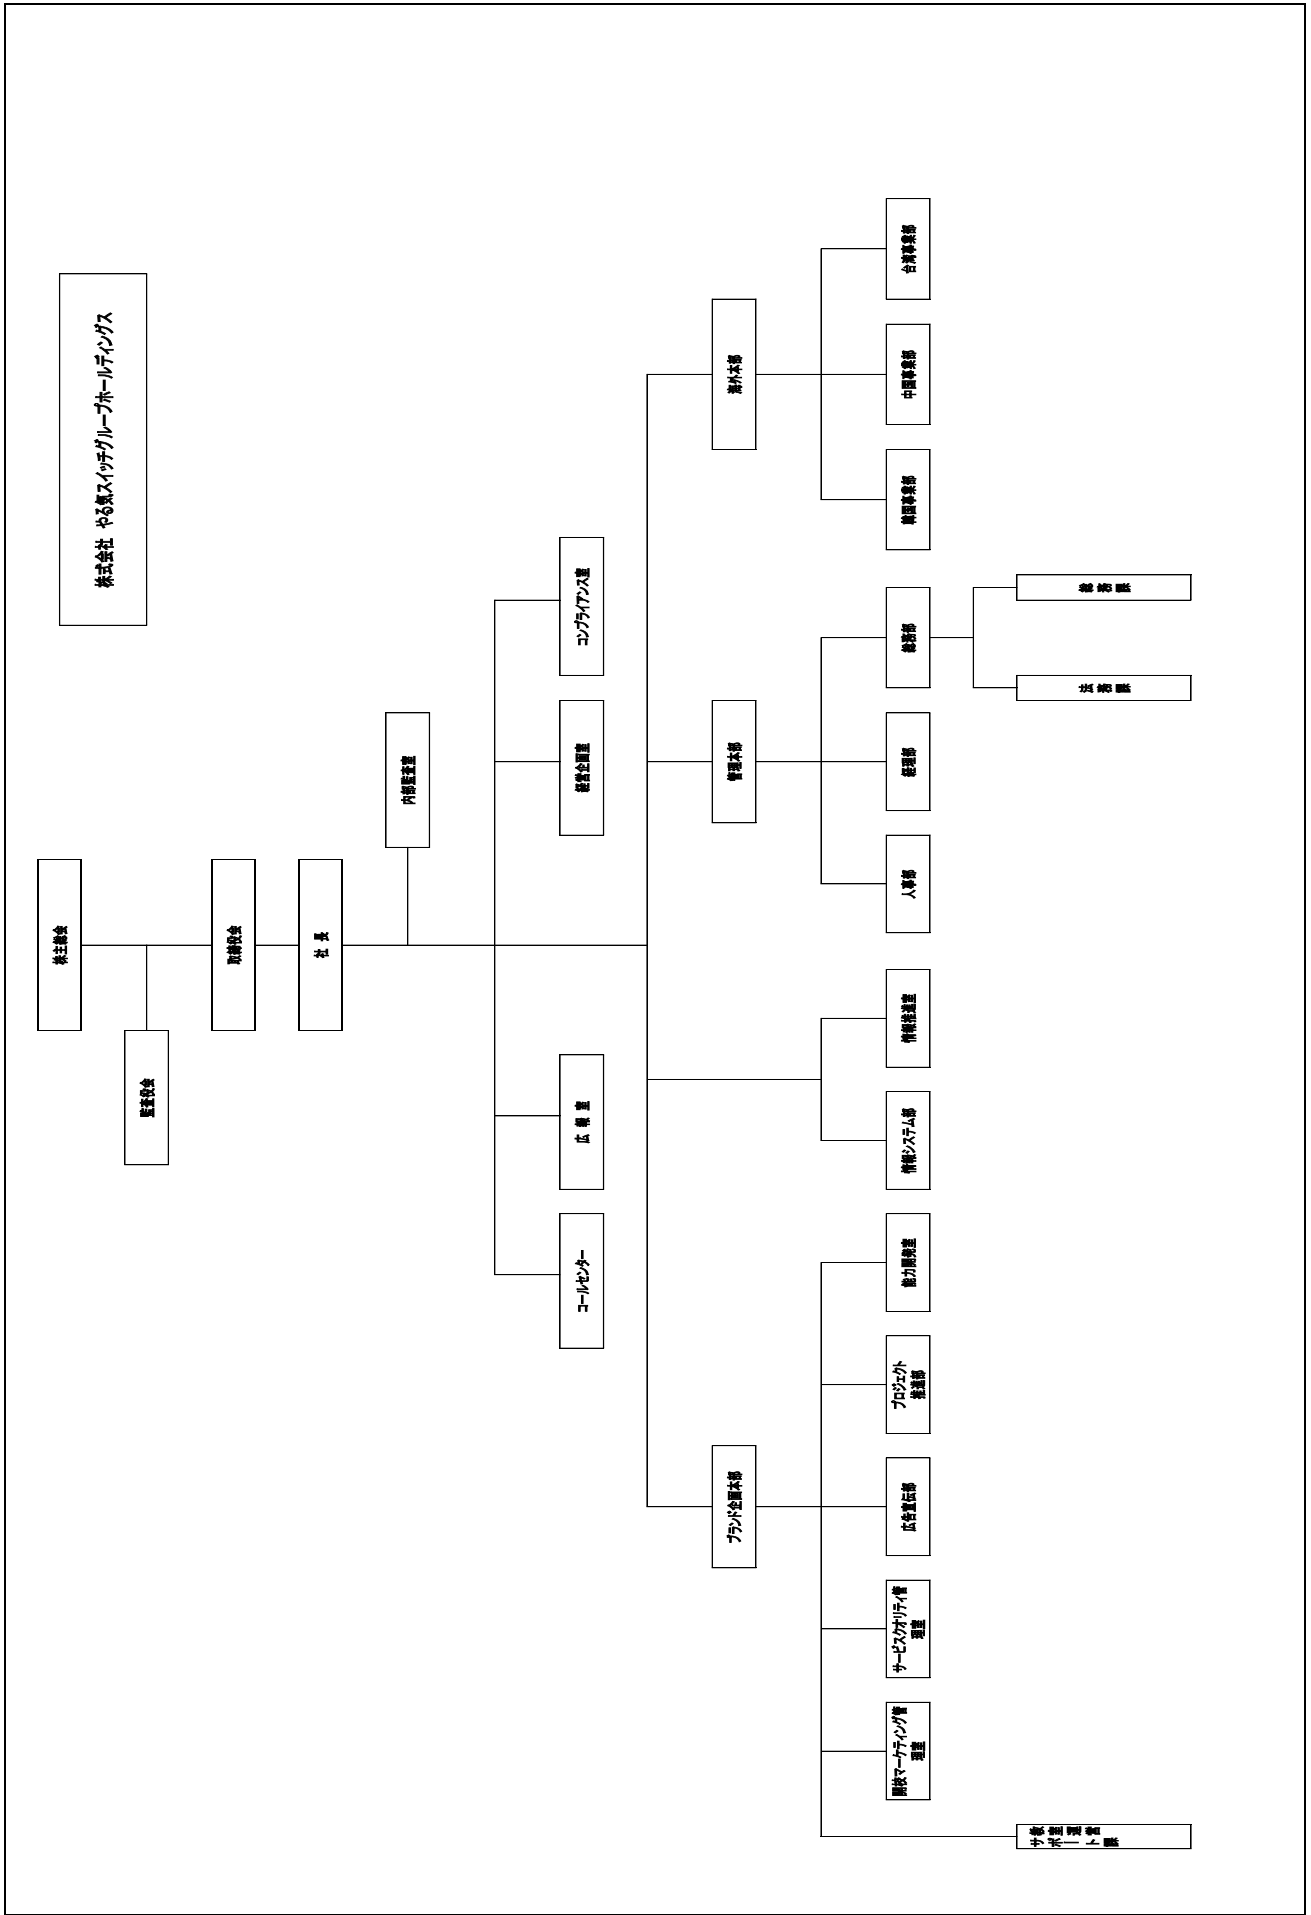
株式会社　やる気スイッチグループホールディングス

株主総会

監査役会

取締役会

社長

内部監査室

コンプライアンス室

経営企画室

広報室

コールセンター

海外本部

台湾事業部

中国事業部

韓国事業部

管理本部

総務部

総務課

法務課

経理部

人事部

情報推進室

情報システム部

ブランド企画本部

能力開発室

プロジェクト推進部

広告宣伝部

サービスクオリティ管理室

開校マーケティング管理室

教室運営サポート課